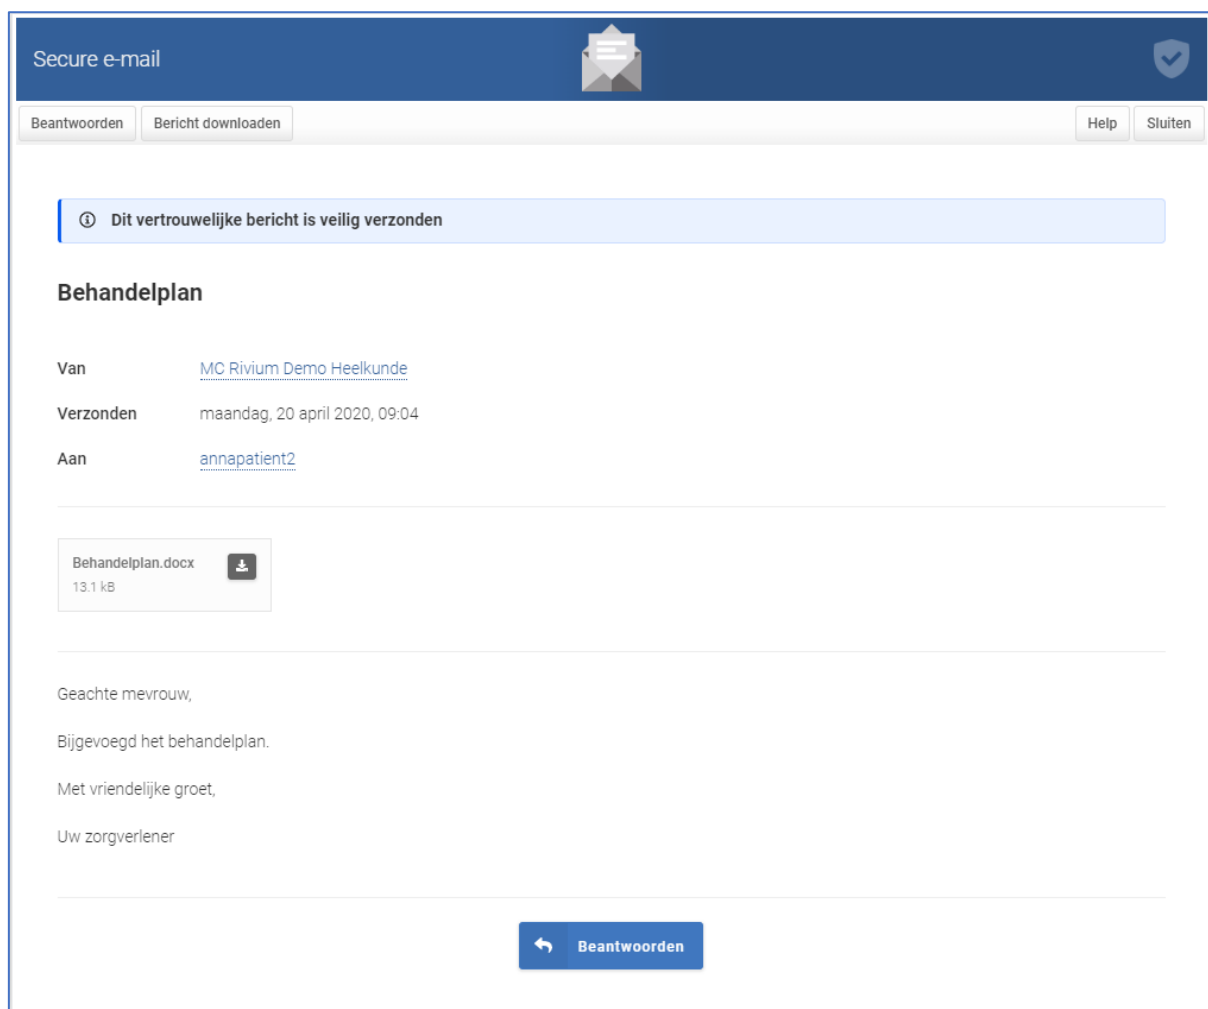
Secure e-mail

Beantwoorden Bericht downloaden Help Sluiten

Dit vertrouwelijke bericht is veilig verzonden

Behandelplan

Van MC Rivium Demo Heelkunde

Verzonden maandag, 20 april 2020, 09:04

Aan annapatient2

Behandelplan.docx
13.1 kB

Geachte mevrouw,

Bijgevoegd het behandelplan.

Met vriendelijke groet,

Uw zorgverlener

Beantwoorden